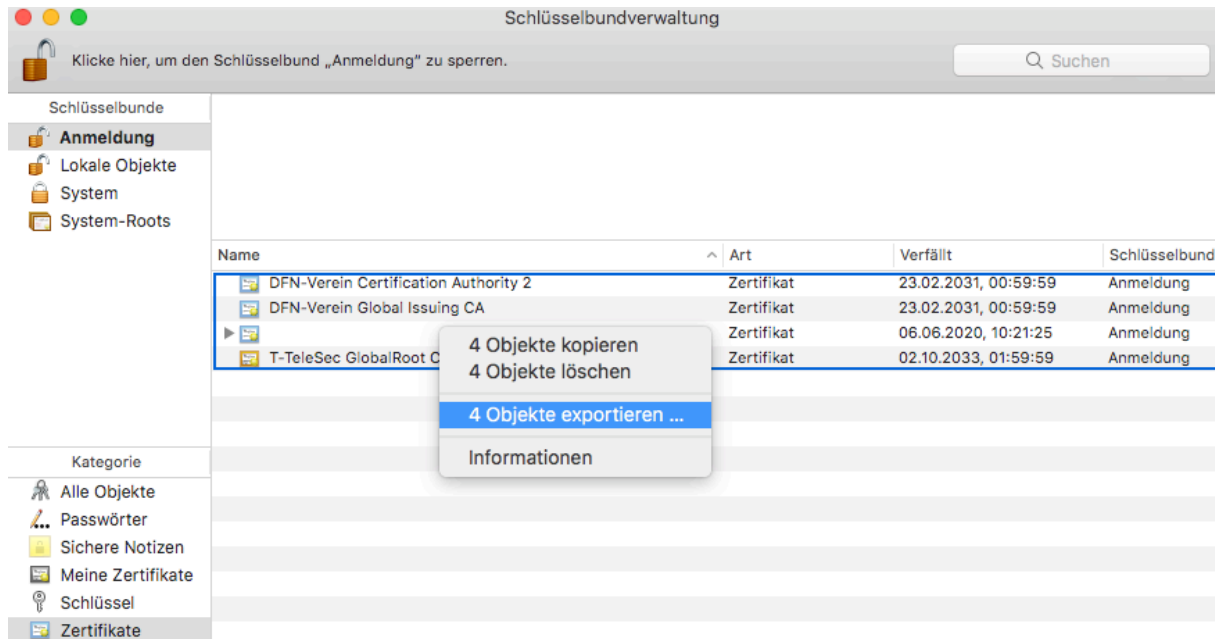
Schlüsselbundverwaltung

Klicke hier, um den Schlüsselbund „Anmeldung" zu sperren.

Suchen

Schlüsselbunde
Anmeldung
Lokale Objekte
System
System-Roots

| Name | Art | Verfällt | Schlüsselbund |
|---|---|---|---|
| DFN-Verein Certification Authority 2 | Zertifikat | 23.02.2031, 00:59:59 | Anmeldung |
| DFN-Verein Global Issuing CA | Zertifikat | 23.02.2031, 00:59:59 | Anmeldung |
| | Zertifikat | 06.06.2020, 10:21:25 | Anmeldung |
| T-TeleSec GlobalRoot C | Zertifikat | 02.10.2033, 01:59:59 | Anmeldung |

4 Objekte kopieren
4 Objekte löschen
4 Objekte exportieren ...
Informationen

Kategorie
Alle Objekte
Passwörter
Sichere Notizen
Meine Zertifikate
Schlüssel
Zertifikate